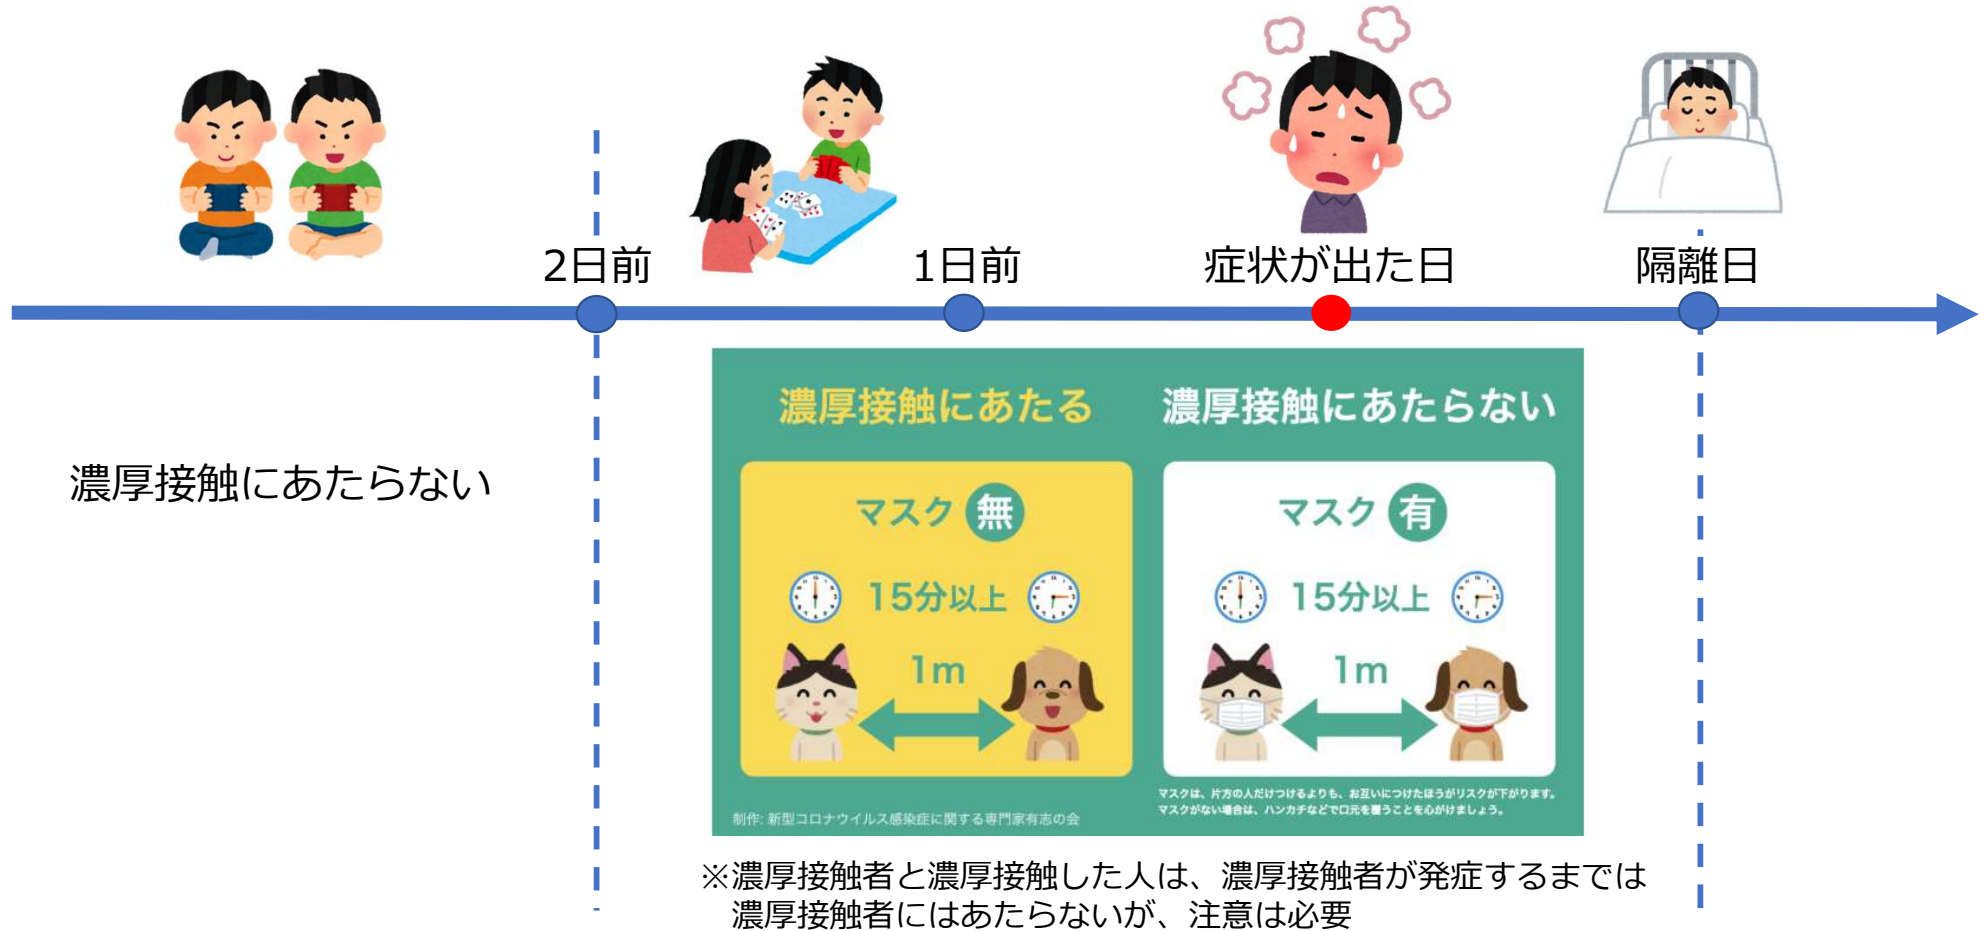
2日前

1日前

症状が出た日

隔離日

濃厚接触にあたらない

濃厚接触にあたる

マスク 無

15分以上

1m

濃厚接触にあたらない

マスク 有

15分以上

1m

マスクは、片方の人だけつけるよりも、お互いにつけたほうがリスクが下がります。マスクがない場合は、ハンカチなどで口元を覆うことを心がけましょう。

制作: 新型コロナウイルス感染症に関する専門家有志の会

※濃厚接触者と濃厚接触した人は、濃厚接触者が発症するまでは濃厚接触者にはあたらないが、注意は必要